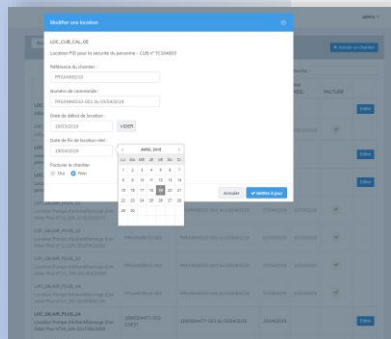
Modifier une location

LOC_CUB_CAL_06

Location PID pour la sécurité du personne - CUB n° TC104603

Référence du chantier :

PRG4486016

Numéro de commande :

PRG4486016 DEL du 03/04/2018

Date de début de location :

18/03/2018

VIDER

Date de fin de location réel :

19/04/2018

Facturer le chantier

Oui

Non

| « | AVRIL 2018 | | | | | » |
|---|---|---|---|---|---|---|
| LU | MA | ME | JE | VE | SA | DI |
| | | | | | | 1 |
| 2 | 3 | 4 | 5 | 6 | 7 | 8 |
| 9 | 10 | 11 | 12 | 13 | 14 | 15 |
| 16 | 17 | 18 | 19 | 20 | 21 | 22 |
| 23 | 24 | 25 | 26 | 27 | 28 | 29 |
| 30 | 31 | | | | | |

Annuler

Mettre à jour

Ajouter un chantier

FACTURE

Editer

Editer

Editer

Editer

Editer

Editer